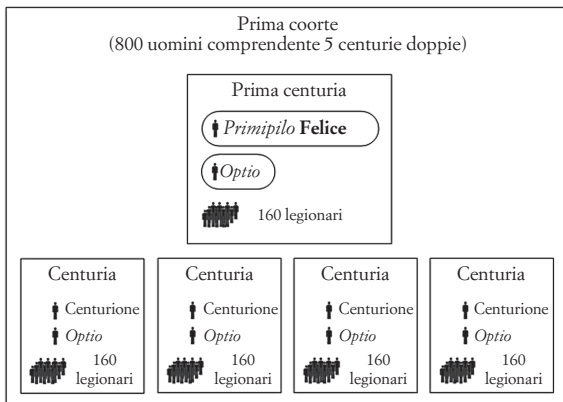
Prima coorte
(800 uomini comprendente 5 centurie doppie)

Prima centuria

*Primipilo* **Felice**

*Optio*

160 legionari

Centuria

Centurione

*Optio*

160 legionari

Centuria

Centurione

*Optio*

160 legionari

Centuria

Centurione

*Optio*

160 legionari

Centuria

Centurione

*Optio*

160 legionari